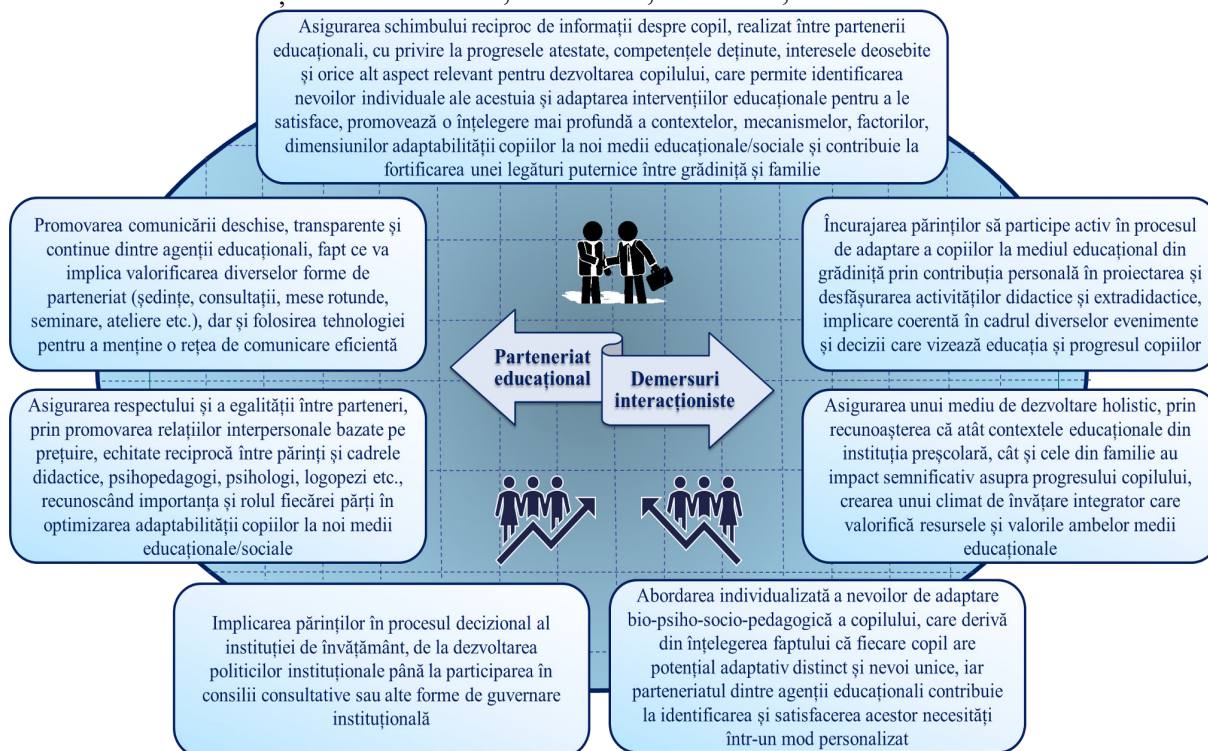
Asigurarea schimbului reciproc de informații despre copil, realizat între partenerii educaționali, cu privire la progresele atestate, competențele deținute, interesele deosebite și orice alt aspect relevant pentru dezvoltarea copilului, care permite identificarea nevoilor individuale ale acestuia și adaptarea intervențiilor educaționale pentru a le satisface, promovează o înțelegere mai profundă a contextelor, mecanismelor, factorilor, dimensiunilor adaptabilității copiilor la noi medii educaționale/sociale și contribuie la fortificarea unei legături puternice între grădiniță și familie

Promovarea comunicării deschise, transparente și continue dintre agenții educaționali, fapt ce va implica valorificarea diverselor forme de parteneriat (ședințe, consultații, mese rotunde, seminare, ateliere etc.), dar și folosirea tehnologiei pentru a menține o rețea de comunicare eficientă

Încurajarea părinților să participe activ în procesul de adaptare a copiilor la mediul educațional din grădiniță prin contribuția personală în proiectarea și desfășurarea activităților didactice și extradidactice, implicare coerentă în cadrul diverselor evenimente și decizii care vizează educația și progresul copiilor

Parteneriat educațional

Demersuri interacționiste

Asigurarea respectului și a egalității între parteneri, prin promovarea relațiilor interpersonale bazate pe prețuire, echitate reciprocă între părinți și cadrele didactice, psihopedagogi, psihologi, logopezi etc., recunoscând importanța și rolul fiecărei părți în optimizarea adaptabilității copiilor la noi medii educaționale/sociale

Asigurarea unui mediu de dezvoltare holistic, prin recunoașterea că atât contextele educaționale din instituția preșcolară, cât și cele din familie au impact semnificativ asupra progresului copilului, crearea unui climat de învățare integrator care valorifică resursele și valorile ambelor medii educaționale

Implicarea părinților în procesul decizional al instituției de învățământ, de la dezvoltarea politicilor instituționale până la participarea în consilii consultative sau alte forme de guvernare instituțională

Abordarea individualizată a nevoilor de adaptare bio-psiho-socio-pedagogică a copilului, care derivă din înțelegerea faptului că fiecare copil are potențial adaptativ distinct și nevoi unice, iar parteneriatul dintre agenții educaționali contribuie la identificarea și satisfacerea acestor necesități într-un mod personalizat